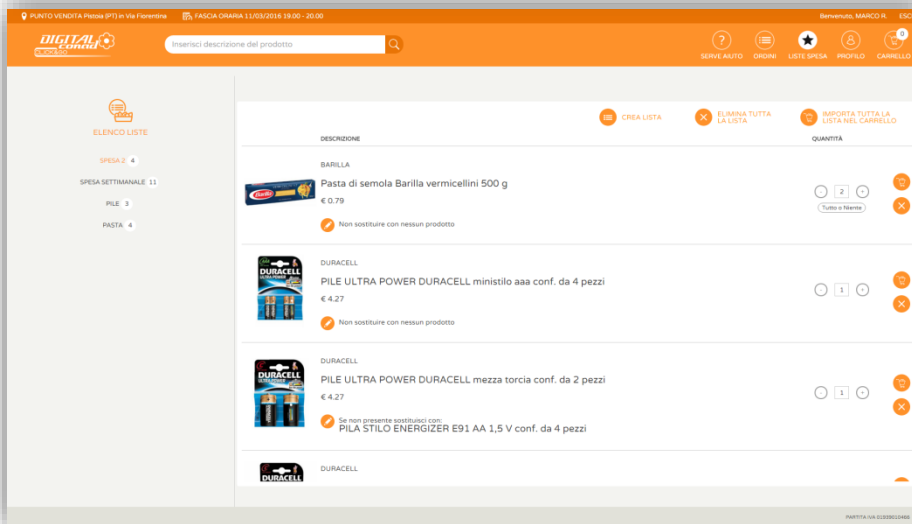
PUNTO VENDITA Pistoia (PT) in Via Fiorentina FASCIA ORARIA 11/03/2016 19.00 - 20.00 Benvenuto, MARCO R. ESCI

DIGITAL conad CLICK&GO

Inserisci descrizione del prodotto

SERVE AIUTO ORDINI LISTE SPESA PROFILO CARRELLO 0

ELENCO LISTE

SPESA 2 4
SPESA SETTIMANALE 11
PILE 3
PASTA 4

CREA LISTA ELIMINA TUTTA LA LISTA IMPORTA TUTTA LA LISTA NEL CARRELLO

DESCRIZIONE QUANTITÀ

BARILLA
Pasta di semola Barilla vermicelli 500 g
€ 0.79
Non sostituire con nessun prodotto
2
Tutto o Niente

DURACELL
PILE ULTRA POWER DURACELL ministilo aaa conf. da 4 pezzi
€ 4.27
Non sostituire con nessun prodotto
1

DURACELL
PILE ULTRA POWER DURACELL mezza torcia conf. da 2 pezzi
€ 4.27
Se non presente sostituisci con:
PILA STILO ENERGIZER E91 AA 1,5 V conf. da 4 pezzi
1

DURACELL

PARTITA IVA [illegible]